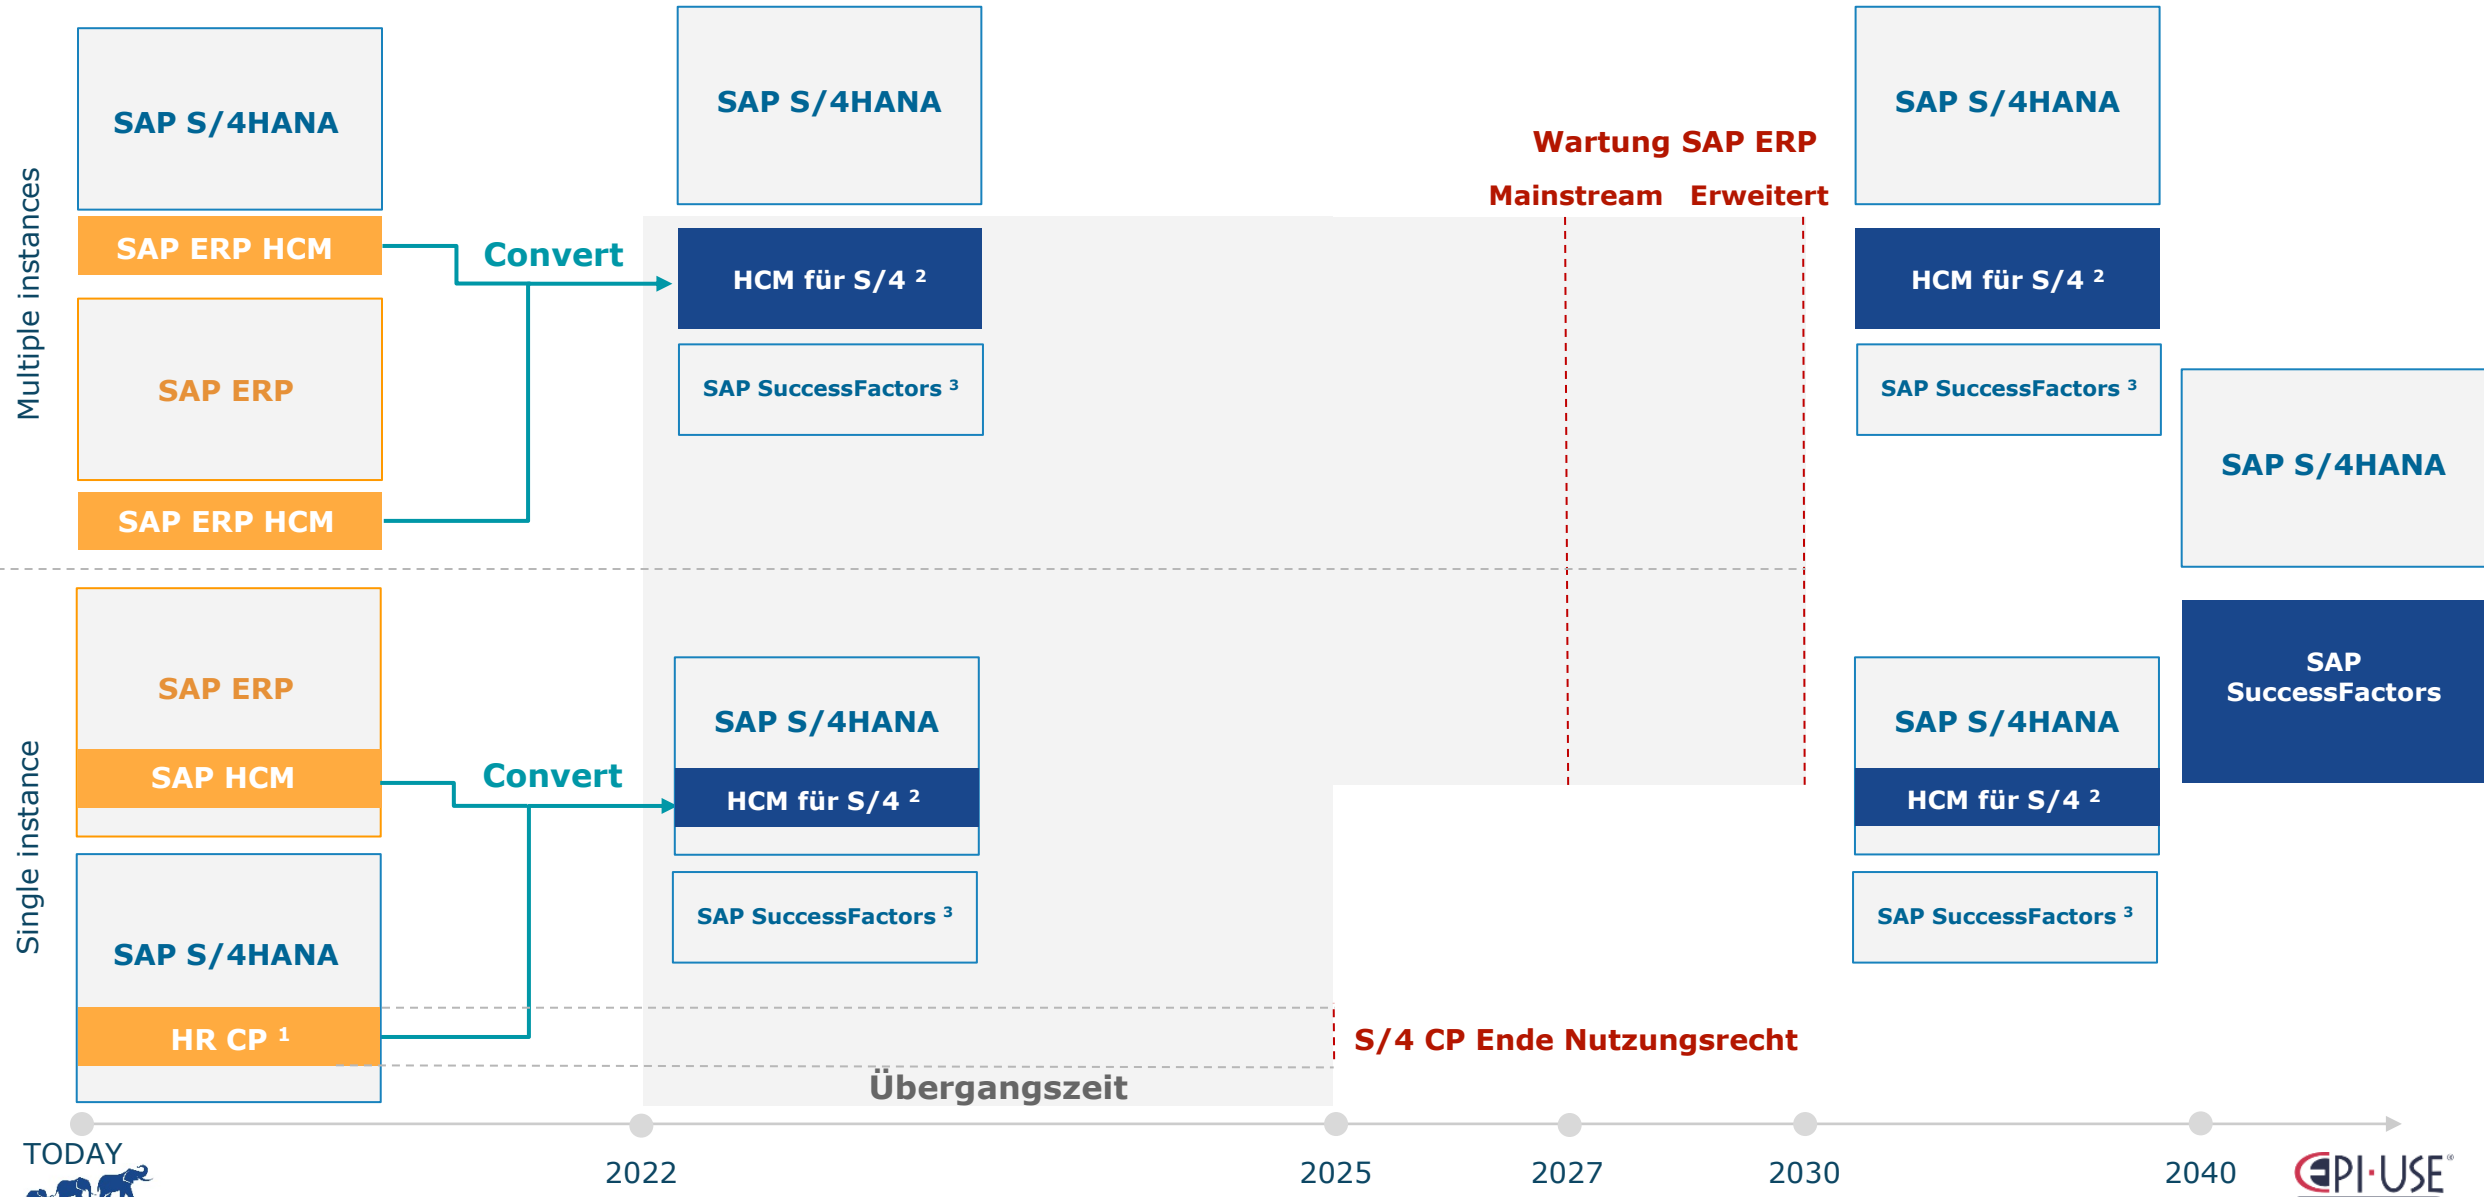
Multiple instances

SAP S/4HANA

SAP ERP HCM

SAP ERP

SAP ERP HCM

Convert

SAP S/4HANA

HCM für S/4 ²

SAP SuccessFactors ³

Wartung SAP ERP

Mainstream Erweitert

SAP S/4HANA

HCM für S/4 ²

SAP SuccessFactors ³

SAP S/4HANA

Single instance

SAP ERP

SAP HCM

SAP S/4HANA

HR CP ¹

Convert

SAP S/4HANA

HCM für S/4 ²

SAP SuccessFactors ³

SAP S/4HANA

HCM für S/4 ²

SAP SuccessFactors ³

SAP SuccessFactors

S/4 CP Ende Nutzungsrecht

Übergangszeit

TODAY

2022

2025

2027

2030

2040

EPI-USE